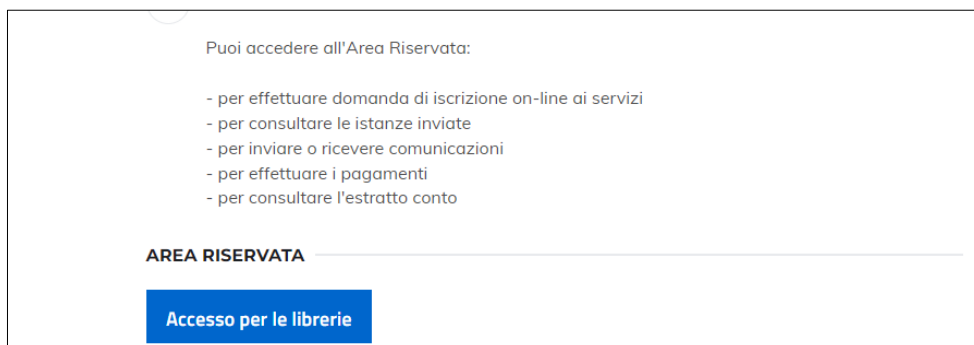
Puoi accedere all'Area Riservata:

- per effettuare domanda di iscrizione on-line ai servizi
- per consultare le istanze inviate
- per inviare o ricevere comunicazioni
- per effettuare i pagamenti
- per consultare l'estratto conto

AREA RISERVATA

Accesso per le librerie